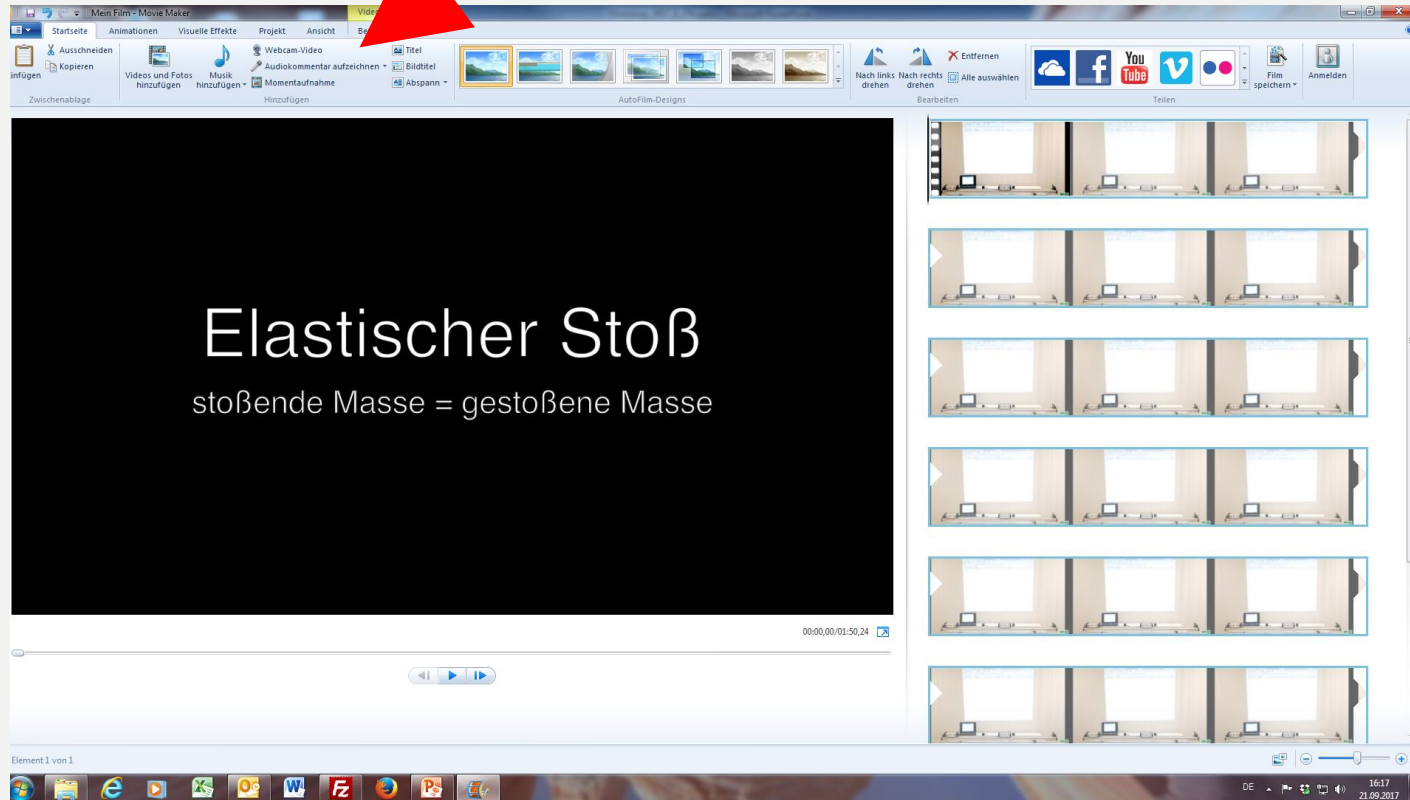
Mein Film - Movie Maker

Video

Startseite Animationen Visuelle Effekte Projekt Ansicht Be

Ausschneiden
Kopieren
infügen
Zwischenablage

Videos und Fotos hinzufügen
Musik hinzufügen
Webcam-Video
Audiokommentar aufzeichnen
Momentaufnahme
Titel
Bildtitel
Abspann
Hinzufügen

AutoFilm-Designs

Nach links drehen
Nach rechts drehen
Entfernen
Alle auswählen
Bearbeiten

You Tube
Teilen

Film speichern
Anmelden

Elastischer Stoß

stoßende Masse = gestoßene Masse

00:00,00/01:50,24

Element 1 von 1

DE

16:17
21.09.2017